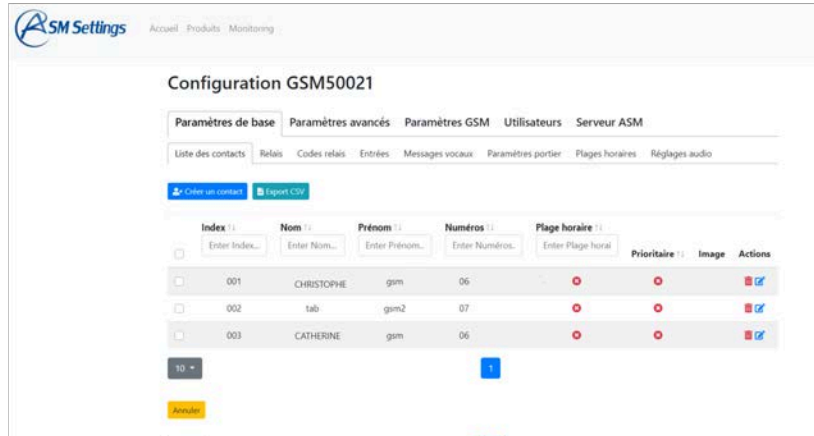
ASM Settings  Accueil  Produits  Monitoring

Configuration GSM50021

Paramètres de base  Paramètres avancés  Paramètres GSM  Utilisateurs  Serveur ASM

Liste des contacts  Relais  Codes relais  Entrées  Messages vocaux  Paramètres portier  Plages horaires  Réglages audio

Créer un contact  Export CSV

| | Index<br>Enter Index... | Nom<br>Enter Nom... | Prénom<br>Enter Prénom... | Numéros<br>Enter Numéros... | Plage horaire<br>Enter Plage horai | Prioritaire | Image | Actions |
|---|---|---|---|---|---|---|---|---|
| | 001 | CHRISTOPHE | gsm | 06 | | | | |
| | 002 | tab | gsm2 | 07 | | | | |
| | 003 | CATHERINE | gsm | 06 | | | | |

10

1

Annuler